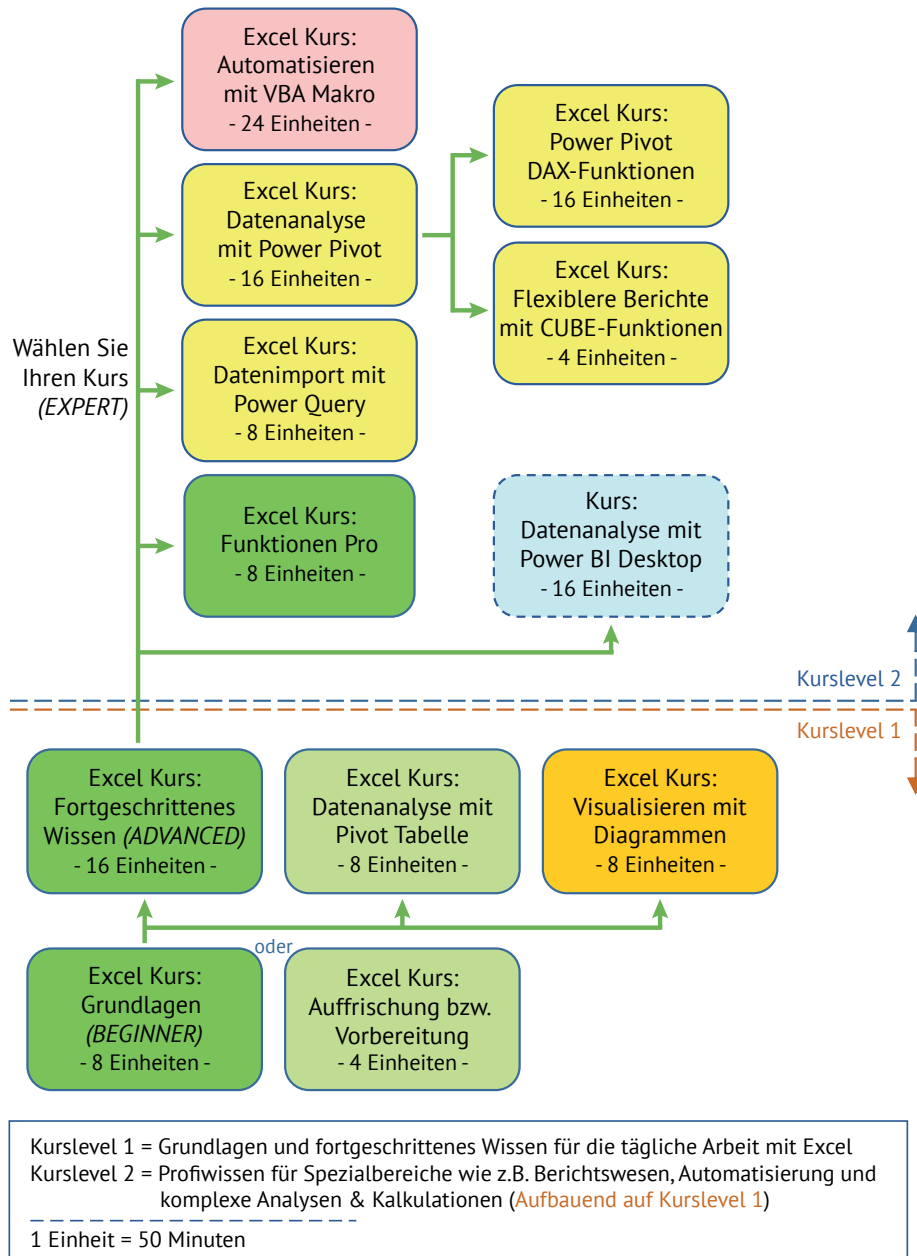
Excel Kurs:
Automatisieren mit VBA Makro
- 24 Einheiten -

Excel Kurs:
Datenanalyse mit Power Pivot
- 16 Einheiten -

Excel Kurs:
Power Pivot DAX-Funktionen
- 16 Einheiten -

Excel Kurs:
Flexiblere Berichte mit CUBE-Funktionen
- 4 Einheiten -

Wählen Sie Ihren Kurs *(EXPERT)*

Excel Kurs:
Datenimport mit Power Query
- 8 Einheiten -

Excel Kurs:
Funktionen Pro
- 8 Einheiten -

Kurs:
Datenanalyse mit Power BI Desktop
- 16 Einheiten -

Kurslevel 2

Kurslevel 1

Excel Kurs:
Fortgeschrittenes Wissen *(ADVANCED)*
- 16 Einheiten -

Excel Kurs:
Datenanalyse mit Pivot Tabelle
- 8 Einheiten -

Excel Kurs:
Visualisieren mit Diagrammen
- 8 Einheiten -

oder

Excel Kurs:
Grundlagen *(BEGINNER)*
- 8 Einheiten -

Excel Kurs:
Auffrischung bzw. Vorbereitung
- 4 Einheiten -

Kurslevel 1 = Grundlagen und fortgeschrittenes Wissen für die tägliche Arbeit mit Excel
Kurslevel 2 = Profiwissen für Spezialbereiche wie z.B. Berichtswesen, Automatisierung und komplexe Analysen & Kalkulationen (Aufbauend auf Kurslevel 1)

1 Einheit = 50 Minuten